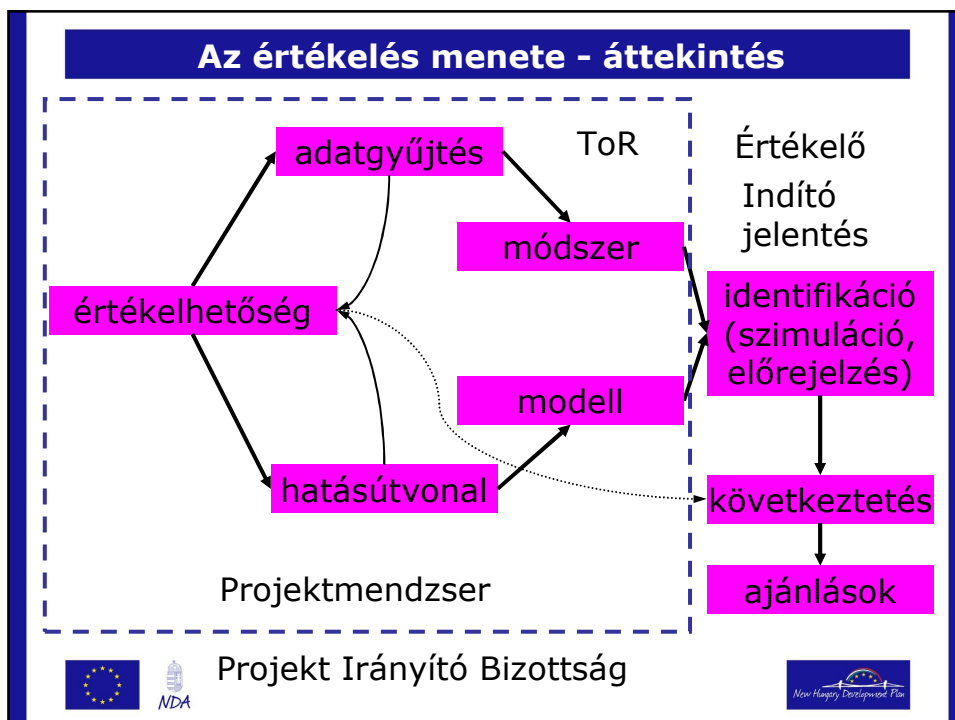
Az értékelés menete - áttekintés

adatgyűjtés

ToR

Értékelő

Indító jelentés

módszer

értékelhetőség

identifikáció (szimuláció, előrejelzés)

modell

hatásútvonal

következtetés

ajánlások

Projektmendzser

Projekt Irányító Bizottság

NDA

New Hungary Development Plan